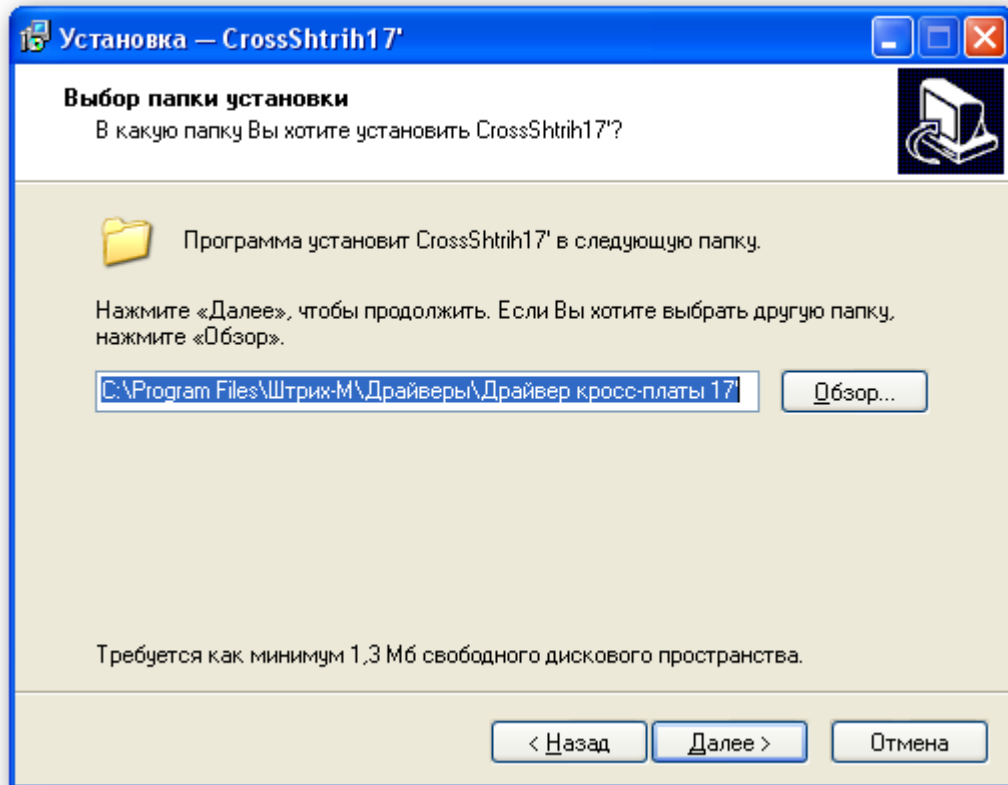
Установка — CrossShtrih17'

Выбор папки установки
В какую папку Вы хотите установить CrossShtrih17'?

Программа установит CrossShtrih17' в следующую папку.

Нажмите «Далее», чтобы продолжить. Если Вы хотите выбрать другую папку, нажмите «Обзор».

C:\Program Files\Штрих-М\Драйверы\Драйвер кросс-платы 17'

Обзор...

Требуется как минимум 1,3 Мб свободного дискового пространства.

< Назад

Далее >

Отмена